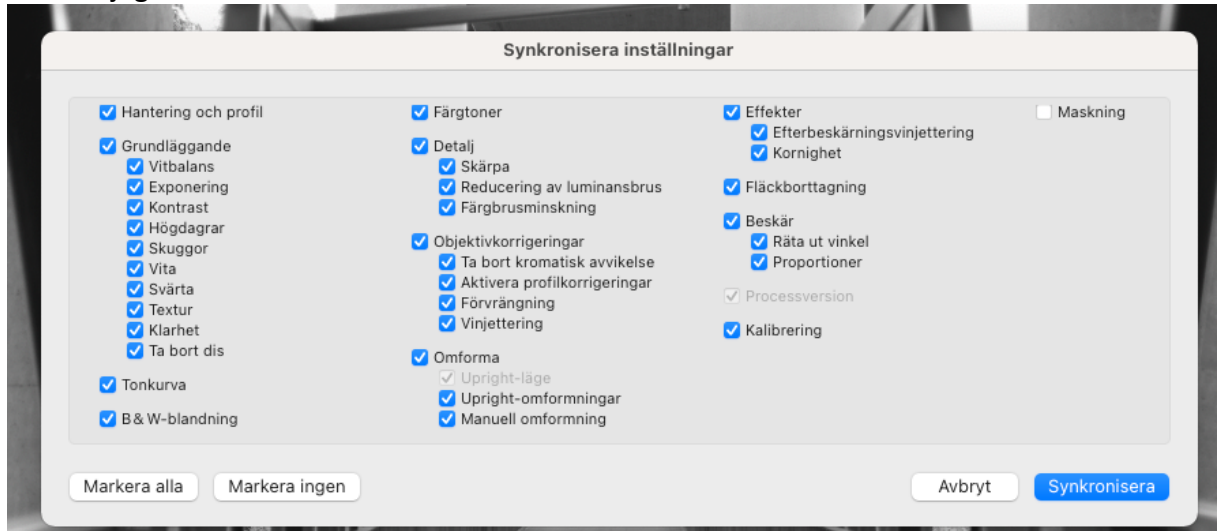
Synkronisera inställningar

Hantering och profil

Grundläggande
Vitbalans
Exponering
Kontrast
Högdagrar
Skuggor
Vita
Svärta
Textur
Klarhet
Ta bort dis

Tonkurva

B & W-blandning

Färgtoner

Detalj
Skärpa
Reducering av luminansbrus
Färgbrusminskning

Objektivkorrigeringar
Ta bort kromatisk avvikelse
Aktivera profilkorrigeringar
Förvrängning
Vinjettering

Omforma
Upright-läge
Upright-omformningar
Manuell omformning

Effekter
Efterbeskärningsvinjettering
Kornighet

Fläckborttagning

Beskär
Räta ut vinkel
Proportioner

Processversion

Kalibrering

Maskning

Markera alla
Markera ingen
Avbryt
Synkronisera